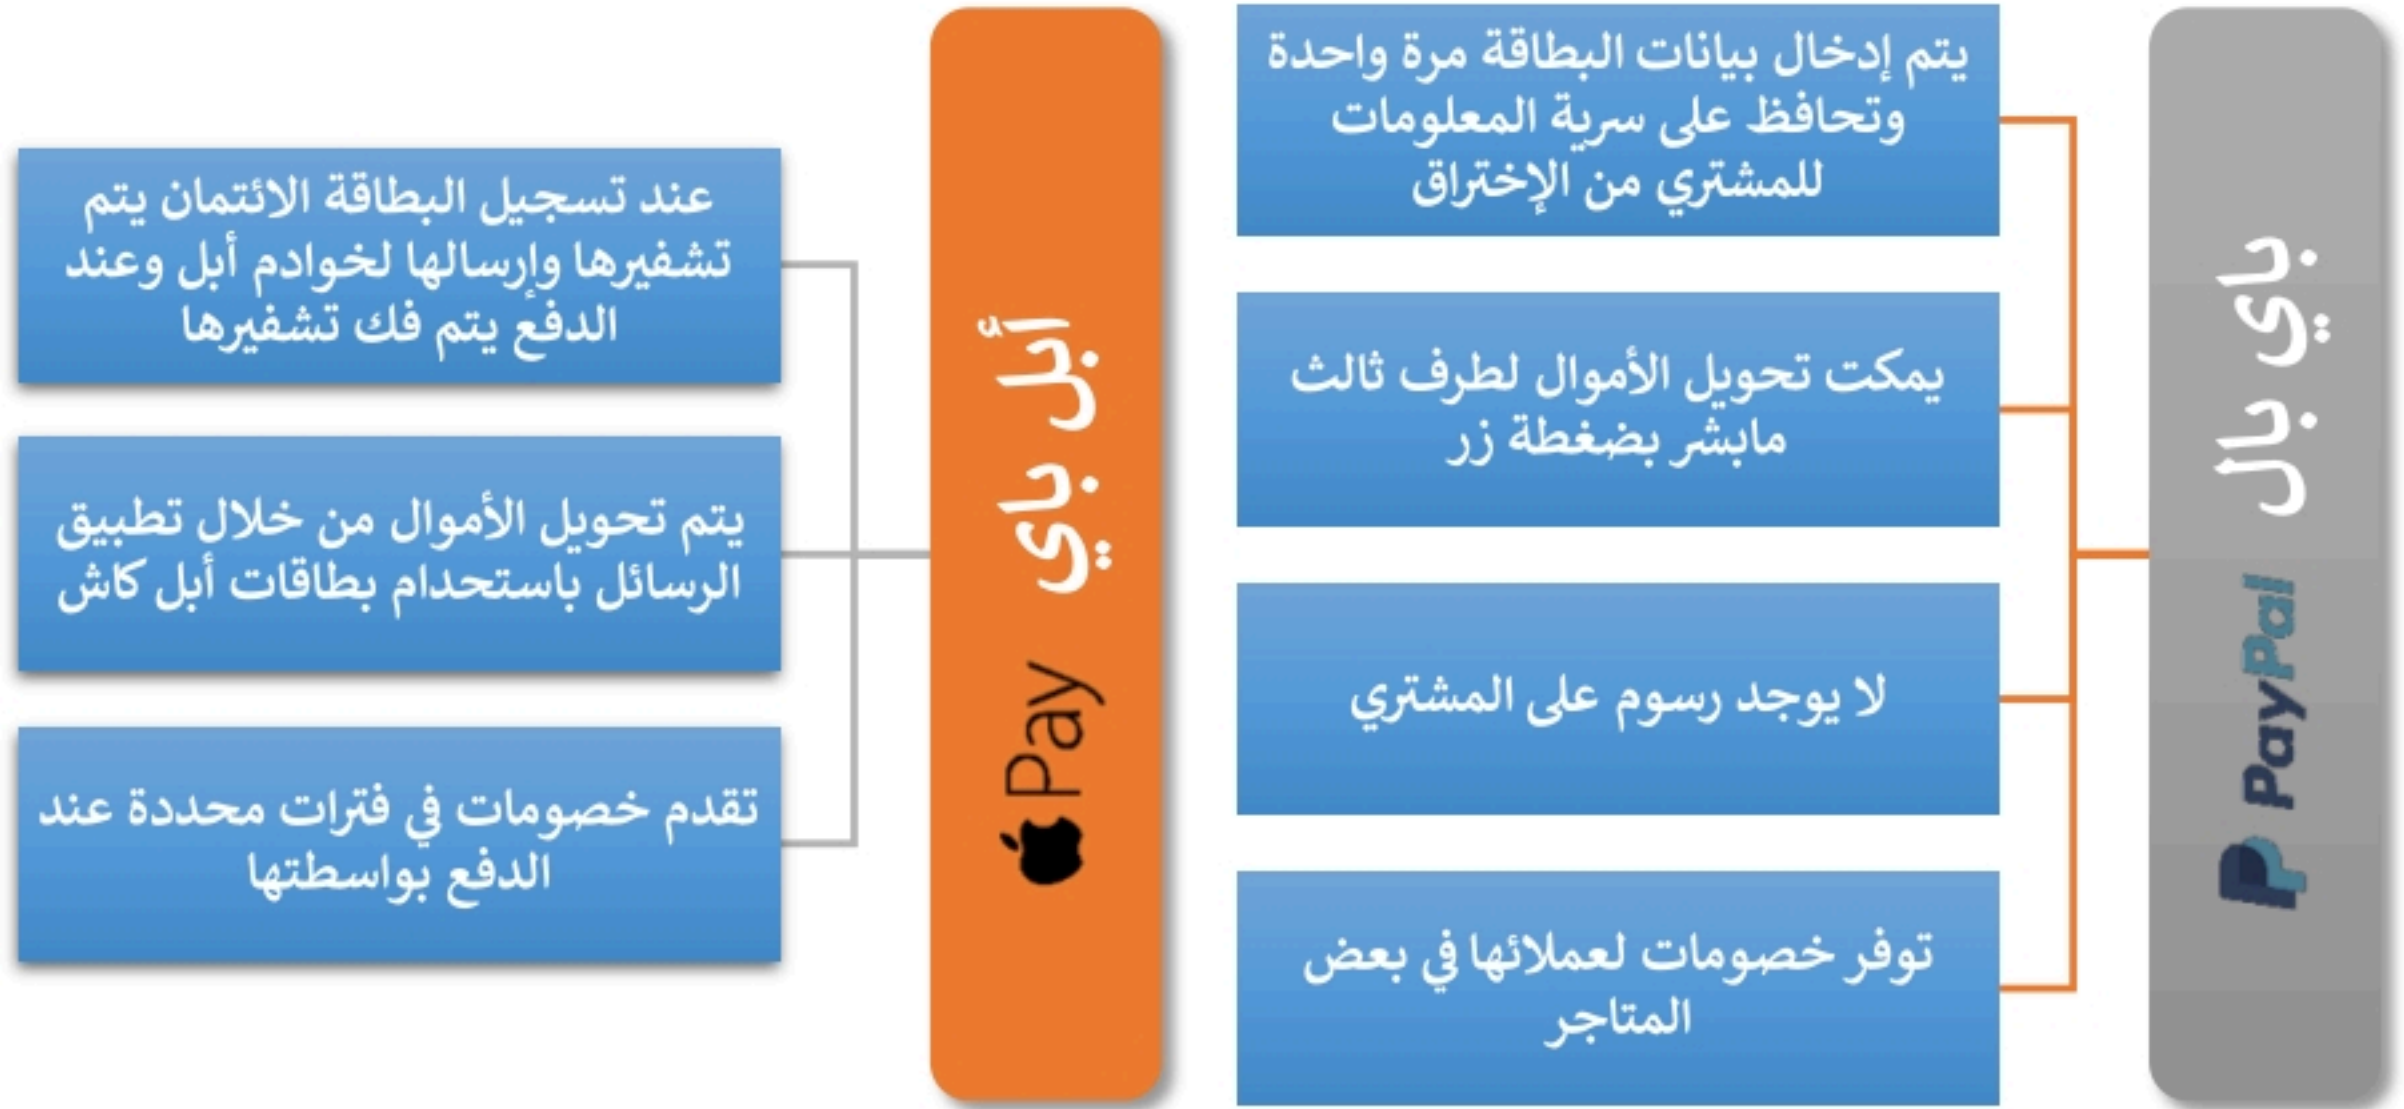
باي بال

PayPal

يتم إدخال بيانات البطاقة مرة واحدة وتحافظ على سرية المعلومات للمشتري من الإختراق

يمكت تحويل الأموال لطرف ثالث مابشر بضغطة زر

لا يوجد رسوم على المشتري

توفر خصومات لعملائها في بعض المتاجر

أبل باي

Pay

عند تسجيل البطاقة الائتمان يتم تشفيرها وإرسالها لخوادم أبل وعند الدفع يتم فك تشفيرها

يتم تحويل الأموال من خلال تطبيق الرسائل باستحدام بطاقات أبل كاش

تقدم خصومات في فترات محددة عند الدفع بواسطتها